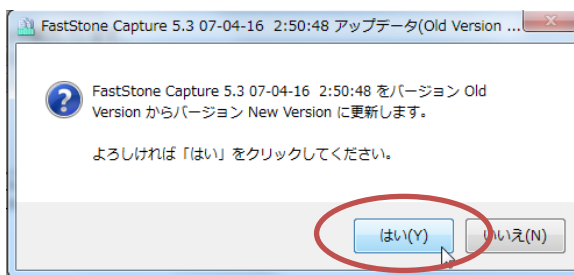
FastStone Capture 5.3 07-04-16 2:50:48 アップデータ(Old Version ...

FastStone Capture 5.3 07-04-16 2:50:48 をバージョン Old Version からバージョン New Version に更新します。

よろしければ「はい」をクリックしてください。

はい(Y)

いいえ(N)